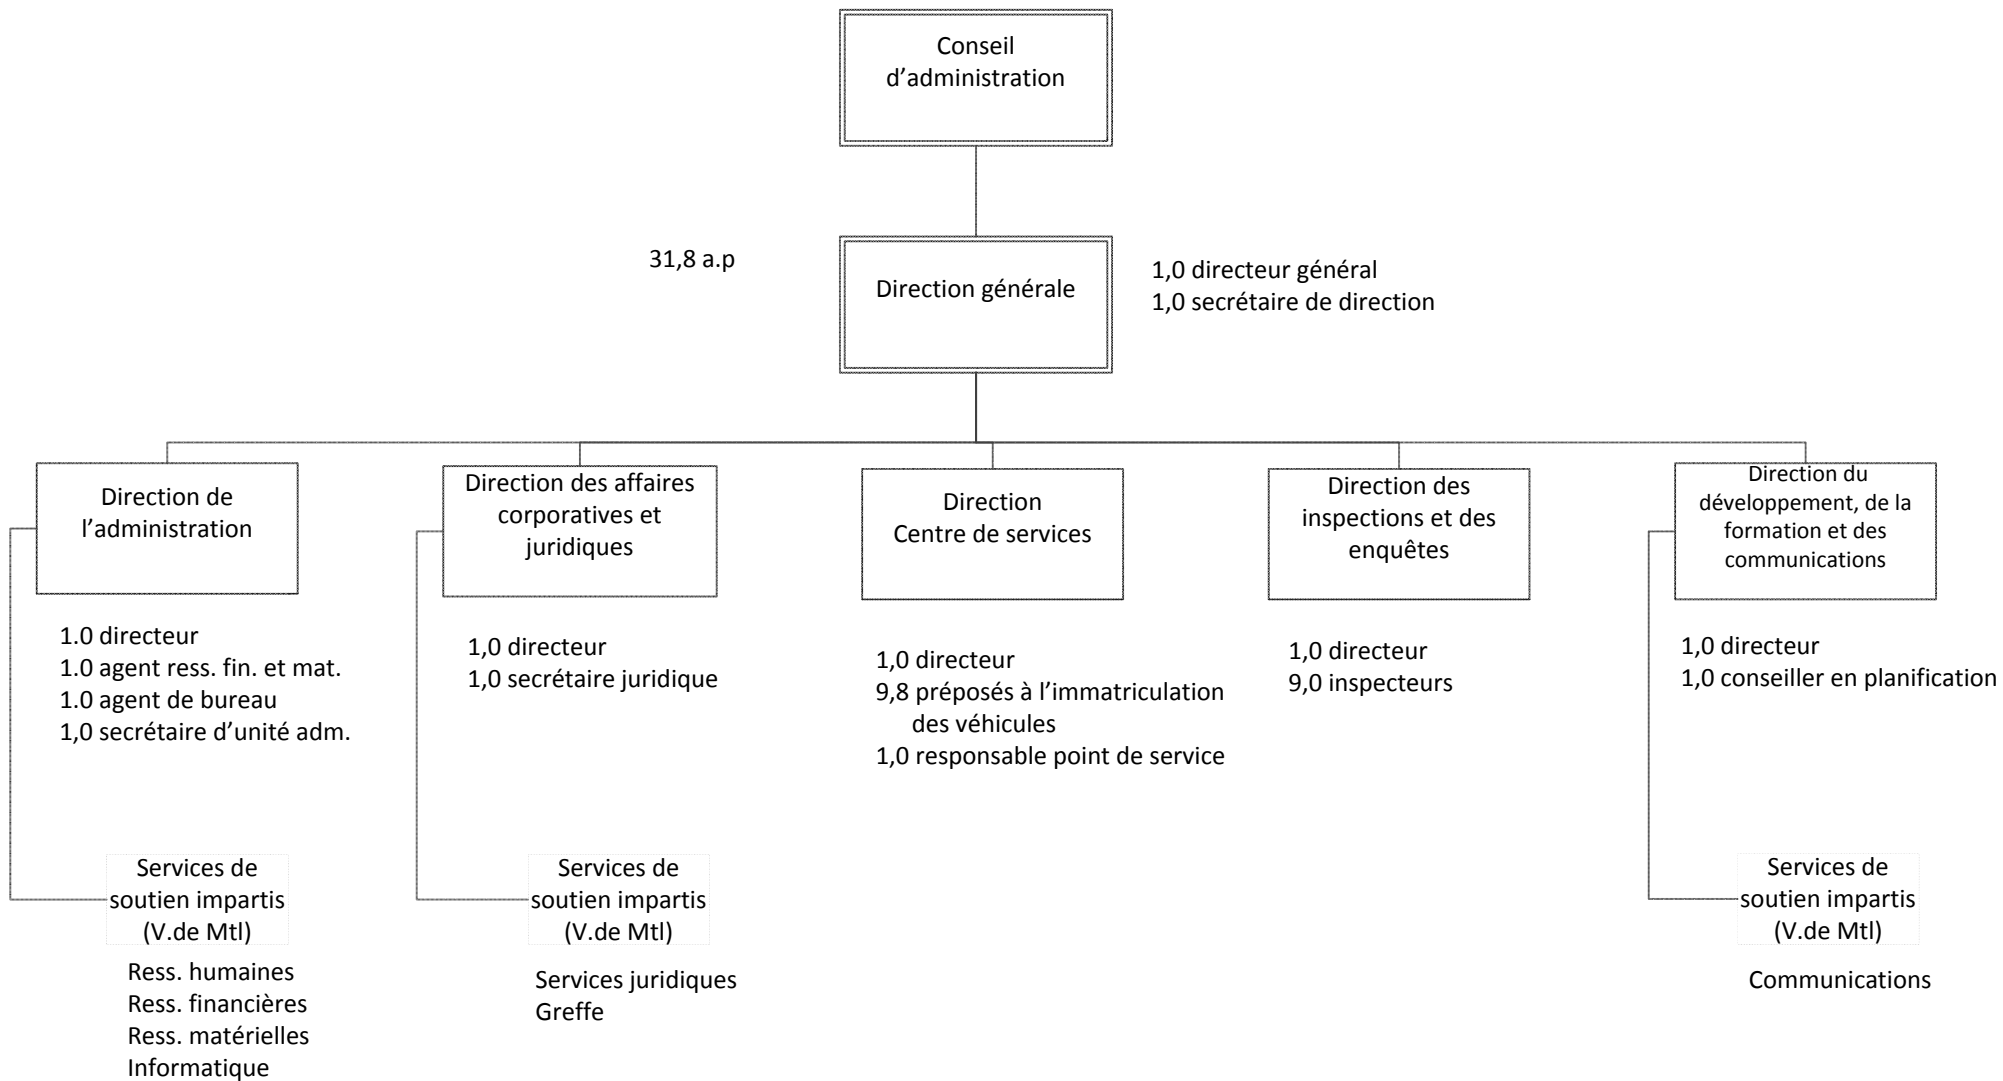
Conseil d'administration

31,8 a.p

Direction générale

1,0 directeur général
1,0 secrétaire de direction

Direction de l'administration

1.0 directeur
1.0 agent ress. fin. et mat.
1.0 agent de bureau
1,0 secrétaire d'unité adm.

Services de soutien impartis (V.de Mtl)

Ress. humaines
Ress. financières
Ress. matérielles
Informatique

Direction des affaires corporatives et juridiques

1,0 directeur
1,0 secrétaire juridique

Services de soutien impartis (V.de Mtl)

Services juridiques
Greffe

Direction Centre de services

1,0 directeur
9,8 préposés à l'immatriculation des véhicules
1,0 responsable point de service

Direction des inspections et des enquêtes

1,0 directeur
9,0 inspecteurs

Direction du développement, de la formation et des communications

1,0 directeur
1,0 conseiller en planification

Services de soutien impartis (V.de Mtl)

Communications